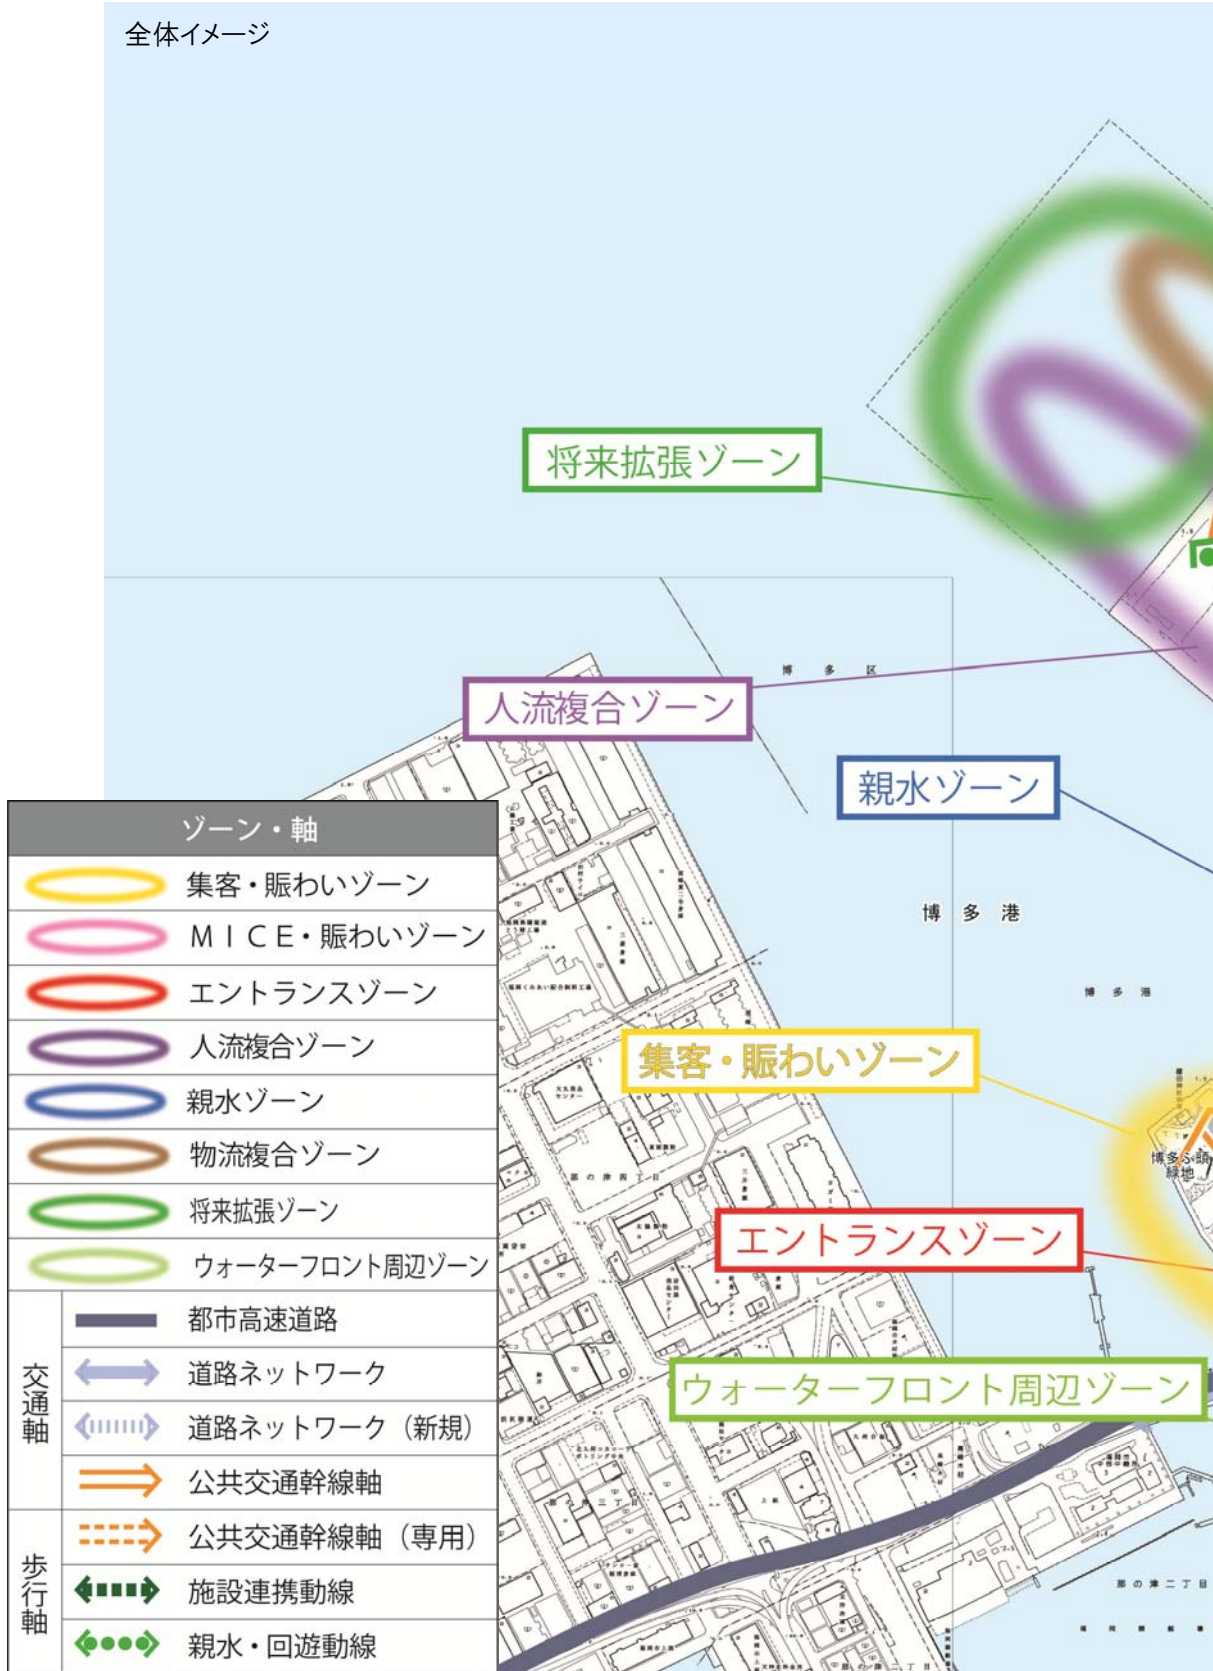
全体イメージ

将来拡張ゾーン

人流複合ゾーン

親水ゾーン

博 多 区

博 多 港

博 多 港

集客・賑わいゾーン

博多ふ頭緑地

エントランスゾーン

ウォーターフロント周辺ゾーン

ゾーン・軸

| | |
|---|---|
| | 集客・賑わいゾーン |
| | ＭＩＣＥ・賑わいゾーン |
| | エントランスゾーン |
| | 人流複合ゾーン |
| | 親水ゾーン |
| | 物流複合ゾーン |
| | 将来拡張ゾーン |
| | ウォーターフロント周辺ゾーン |
| 交通軸 | 都市高速道路 |
| 交通軸 | 道路ネットワーク |
| 交通軸 | 道路ネットワーク（新規） |
| 交通軸 | 公共交通幹線軸 |
| 歩行軸 | 公共交通幹線軸（専用） |
| 歩行軸 | 施設連携動線 |
| 歩行軸 | 親水・回遊動線 |